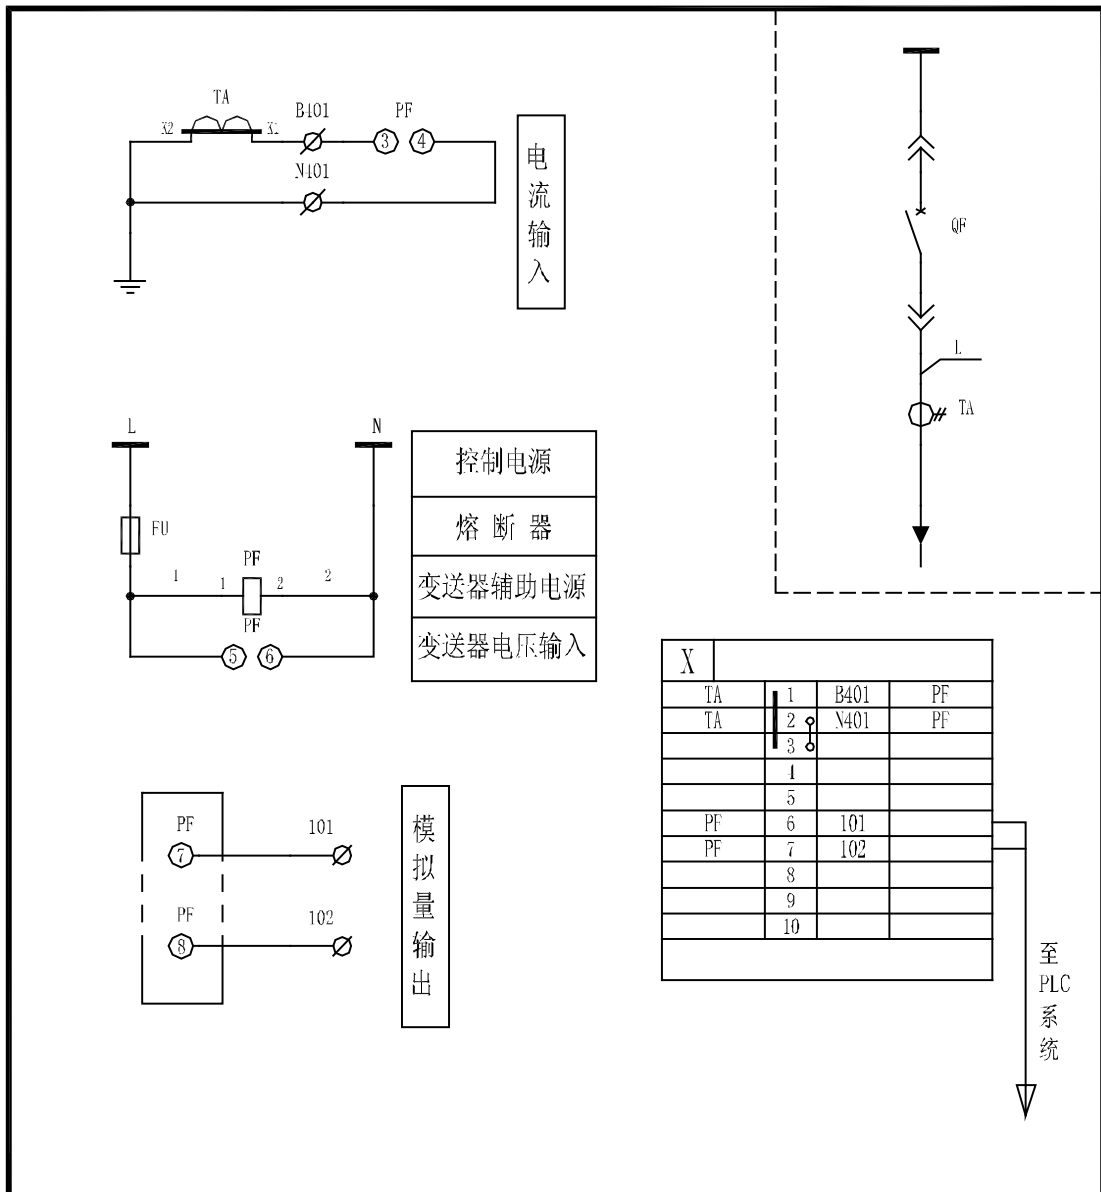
TA
X2
X1
B401
PF
3
4
N401
电流输入

QF
L
TA

L
N
控制电源
熔断器
变送器辅助电源
变送器电压输入
FU
1
1
PF
2
2
PF
5
6

PF
7
101
PF
8
102
模拟量输出

| X | | | |
|---|---|---|---|
| TA | 1 | B401 | PF |
| TA | 2 | N401 | PF |
| | 3 | | |
| | 4 | | |
| | 5 | | |
| PF | 6 | 101 | |
| PF | 7 | 102 | |
| | 8 | | |
| | 9 | | |
| | 10 | | |

至PLC系统